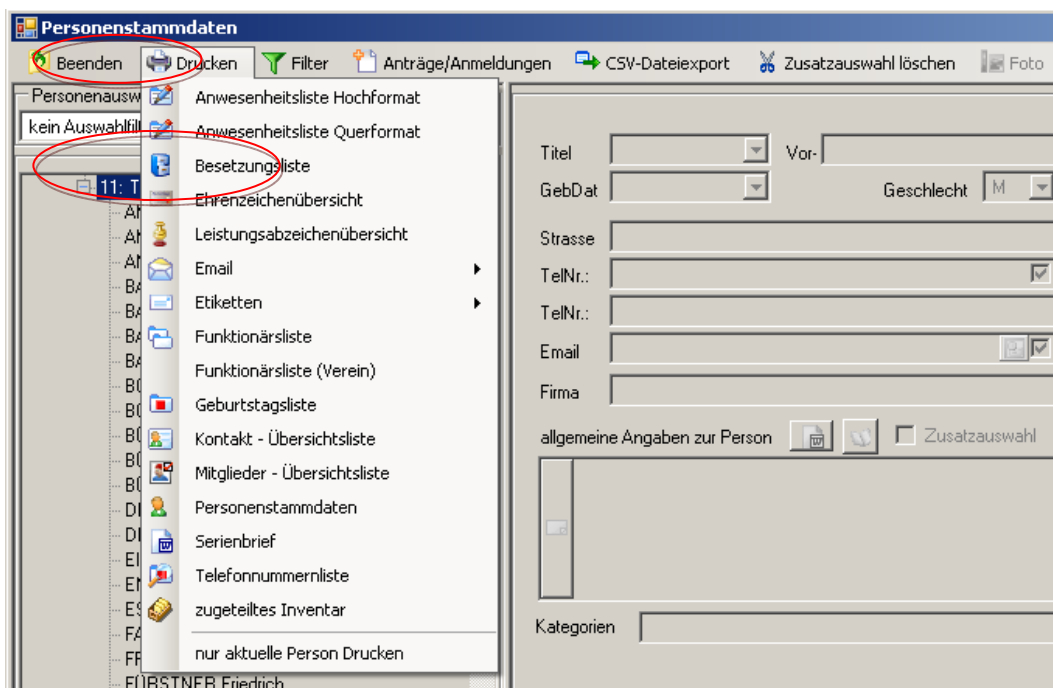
Personenstammdaten

Beenden Drucken Filter Anträge/Anmeldungen CSV-Dateiexport Zusatzauswahl löschen Foto

Personenausw
kein Auswahlfil

11: T
AI
AI
AI
BA
BA
BA
BA
B(
B(
B(
B(
B(
DI
DI
EI
EI
ES
FA
FF
FÜRSTNER Friedrich

Anwesenheitsliste Hochformat
Anwesenheitsliste Querformat
Besetzungsliste
Ehrenzeichenübersicht
Leistungsabzeichenübersicht
Email
Etiketten
Funktionärsliste
Funktionärsliste (Verein)
Geburtstagsliste
Kontakt - Übersichtsliste
Mitglieder - Übersichtsliste
Personenstammdaten
Serienbrief
Telefonnummernliste
zugeteiltes Inventar
nur aktuelle Person Drucken

Titel
Vor-
GebDat
Geschlecht M
Strasse
TelNr.:
TelNr.:
Email
Firma
allgemeine Angaben zur Person
Zusatzauswahl
Kategorien